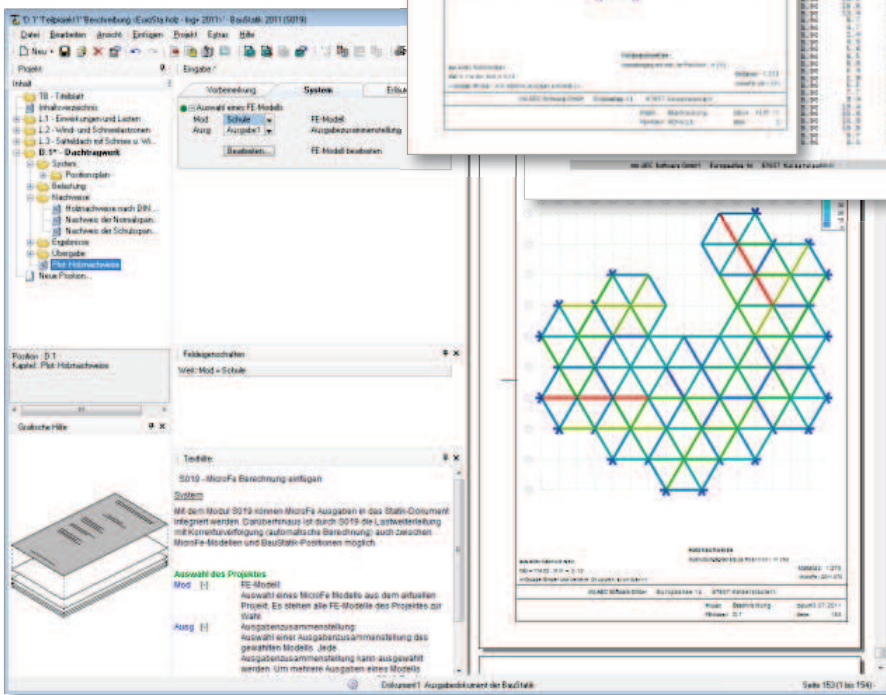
"D.1"Teilprojekt1"Beschreibung (EuoSta.holz - Ing+ 2011) - BauStatik 2011 (S019)

Datei Bearbeiten Ansicht Einfügen Projekt Extras Hilfe

Neu

Projekt

Inhalt

T0 - Titelblatt
Inhaltsverzeichnis
L.1 - Einwirkungen und Lasten
L.2 - Wind- und Schneelastzonen
L.3 - Satteldach mit Schnee u. W...
D.1* - Dachtragwerk
System
Positionsplan
Belastung
Nachweise
Holznachweise nach DIN...
Nachweis der Normalspan...
Nachweis der Schubspan...
Ergebnisse
Übergabe
Plot: Holznachweise
Neue Position...

Position : D.1
Kapitel : Plot: Holznachweise

Grafische Hilfe

Eingabe *

Vorbemerkung | System | Erläu

Auswahl eines FE-Modells
Mod | Schule | FE-Modell
Ausg | Ausgabe1 | Ausgabezusammenstellung
Bearbeiten... | FE-Modell bearbeiten

Feldeigenschaften

Wert: Mod = Schule

Texthilfe:

S019 - MicroFe Berechnung einfügen

System

Mit dem Modul S019 können MicroFe Ausgaben in das Statik-Dokument integriert werden. Darüberhinaus ist durch S019 die Lastweiterleitung mit Korrekturverfolgung (automatische Berechnung) auch zwischen MicroFe-Modellen und BauStatik-Positionen möglich.

Auswahl des Projektes

Mod [-] FE-Modell:
Auswahl eines MicroFe Modells aus dem aktuellen Projekt. Es stehen alle FE-Modelle des Projektes zur Wahl.

Ausg [-] Ausgabenzusammenstellung:
Auswahl einer Ausgabenzusammenstellung des gewählten Modells. Jede Ausgabenzusammenstellung kann ausgewählt werden. Um mehrere Ausgaben eines Modells

mb AEC Software GmbH Europaallee 14 67657 Kaiserslautern

Dokument1: Ausgabedokument der BauStatik

Seite 153 (1 bis 154)